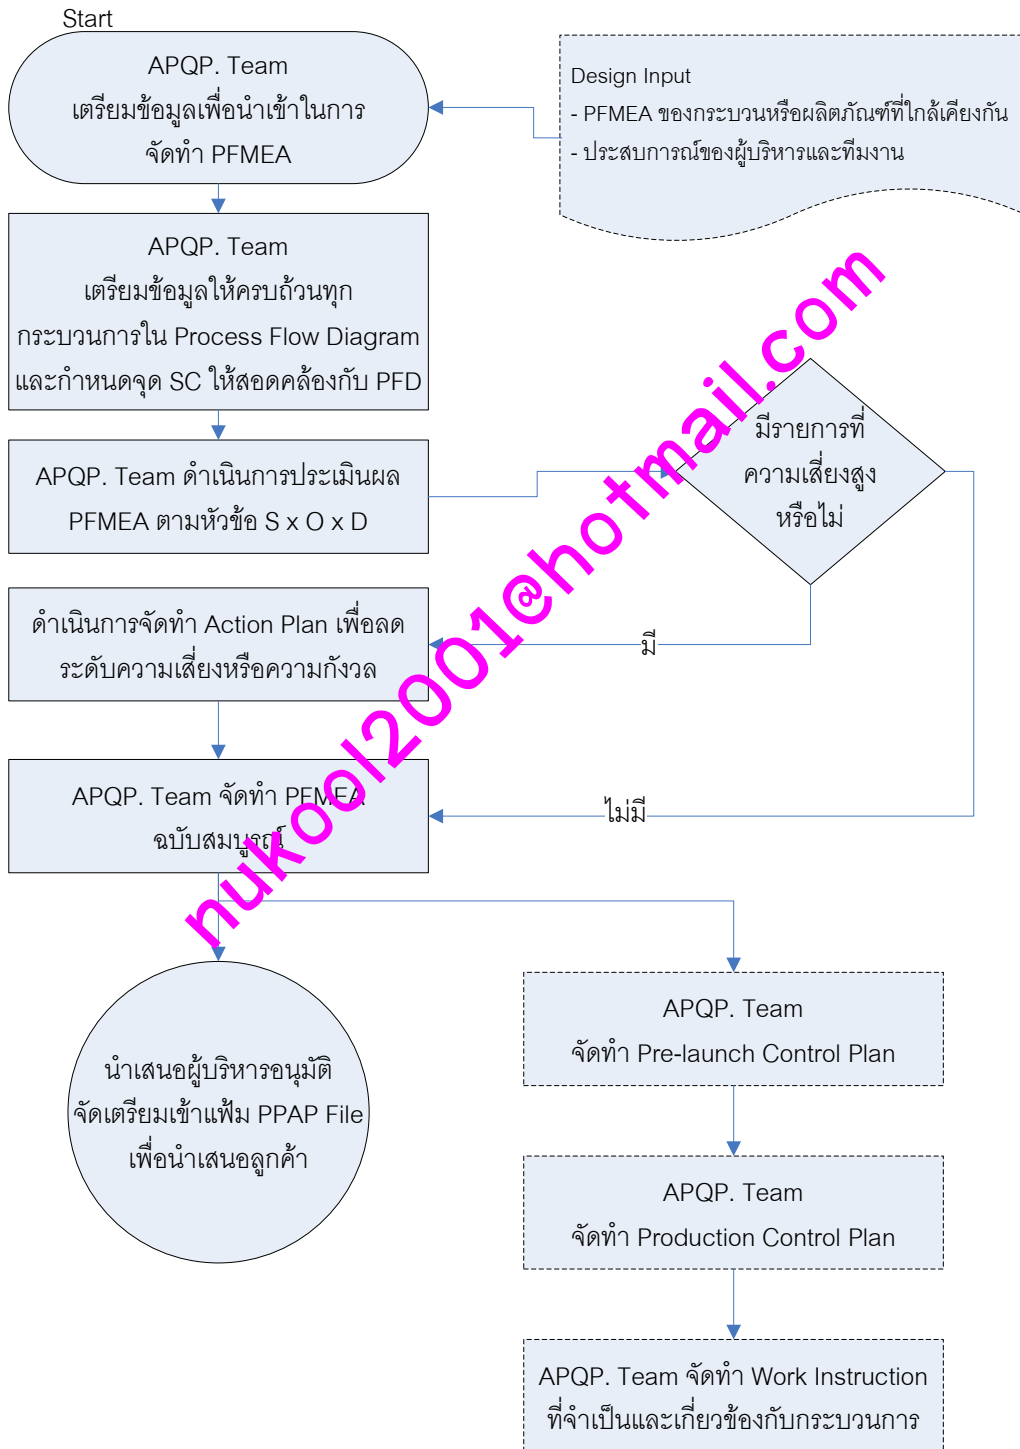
Start

APQP. Team
เตรียมข้อมูลเพื่อนำเข้าในการ
จัดทำ PFMEA

Design Input
- PFMEA ของกระบวนหรือผลิตภัณฑ์ที่ใกล้เคียงกัน
- ประสบการณ์ของผู้บริหารและทีมงาน

APQP. Team
เตรียมข้อมูลให้ครบถ้วนทุก
กระบวนการใน Process Flow Diagram
และกำหนดจุด SC ให้สอดคล้องกับ PFD

APQP. Team ดำเนินการประเมินผล
PFMEA ตามหัวข้อ S x O x D

มีรายการที่
ความเสี่ยงสูง
หรือไม่

ดำเนินการจัดทำ Action Plan เพื่อลด
ระดับความเสี่ยงหรือความกังวล

มี

APQP. Team จัดทำ PFMEA
ฉบับสมบูรณ์

ไม่มี

nukool2001@hotmail.com

นำเสนอผู้บริหารอนุมัติ
จัดเตรียมเข้าแฟ้ม PPAP File
เพื่อนำเสนอลูกค้า

APQP. Team
จัดทำ Pre-launch Control Plan

APQP. Team
จัดทำ Production Control Plan

APQP. Team จัดทำ Work Instruction
ที่จำเป็นและเกี่ยวข้องกับกระบวนการ